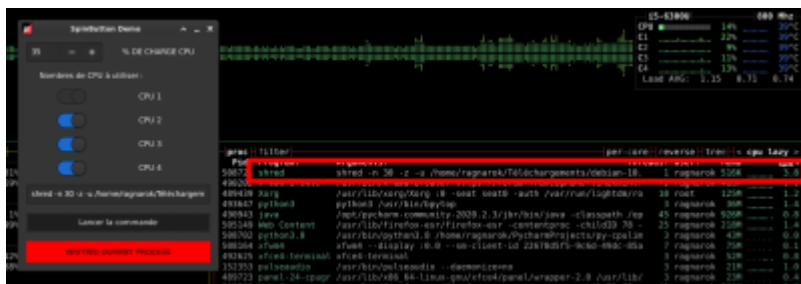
Spinbutton Demo

35 − + % DE CHARGE CPU

Nombres de CPU à utiliser :

CPU 1

CPU 2

CPU 3

CPU 4

shred -n 30 -z -u /home/ragnarok/Téléchargem

Lancer la commande

WAITING CURRENT PROCESS

i5-6300U 800 Mhz
CPU 14% 39°C
C1 22% 39°C
C2 9% 39°C
C3 15% 39°C
C4 13% 39°C
Load AVG: 1.15 0.71 0.74

proc filter per-core reverse tree < cpu lazy >

Pid Program Arguments Threads User Mem Cpu%
50823 shred shred -n 30 -z -u /home/ragnarok/Téléchargements/debian-10. 1 ragnarok 516K 3.0
49620 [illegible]
489420 Xorg /usr/lib/xorg/Xorg :0 -seat seat0 -auth /var/run/lightdm/ro 10 root 125M 1.2
493647 python3 python3 /usr/bin/bpytop 1 ragnarok 38M 0.8
490043 java /opt/pycharm-community-2020.2.3/jbr/bin/java -classpath /op 45 ragnarok 920M 0.6
505148 Web Content /usr/lib/firefox-esr/firefox-esr -contentproc -childID 78 - 25 ragnarok 238M 0.4
506702 python3.8 /usr/bin/python3.8 /home/ragnarok/PycharmProjects/py-cpulim 1 ragnarok 39M 0.4
508164 xfwm4 xfwm4 --display :0.0 --sm-client-id 22678d5f5-9c6d-4b6c-85a 7 ragnarok 75M 0.1
492825 xfce4-terminal xfce4-terminal 3 ragnarok 52M 0.0
352353 pulseaudio /usr/bin/pulseaudio --daemonize=no 3 ragnarok 21M 0.0
489723 panel-24-cpugr /usr/lib/x86_64-linux-gnu/xfce4/panel/wrapper-2.0 /usr/lib/ 3 ragnarok 29M 0.0